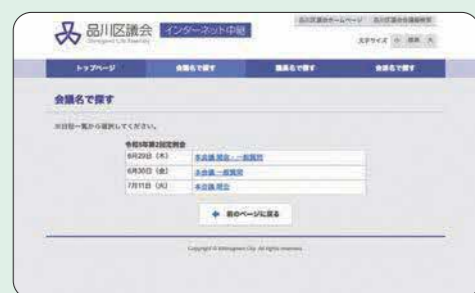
品川区議会 インターネット中継

Shinagawa City Assembly

品川区議会ホームページ 品川区議会会議録検索

文字サイズ 小 標準 大

トップページ 会議名で探す 議員名で探す 会議名で探す

会議名で探す

日程一覧から選択してください。

令和5年第2回定例会

| | |
|---|---|
| 6月29日（木） | 本会議 開会・一般質問 |
| 6月30日（金） | 本会議 一般質問 |
| 7月11日（火） | 本会議 閉会 |

前のページに戻る

Copyright © Shinagawa City. All rights reserved.